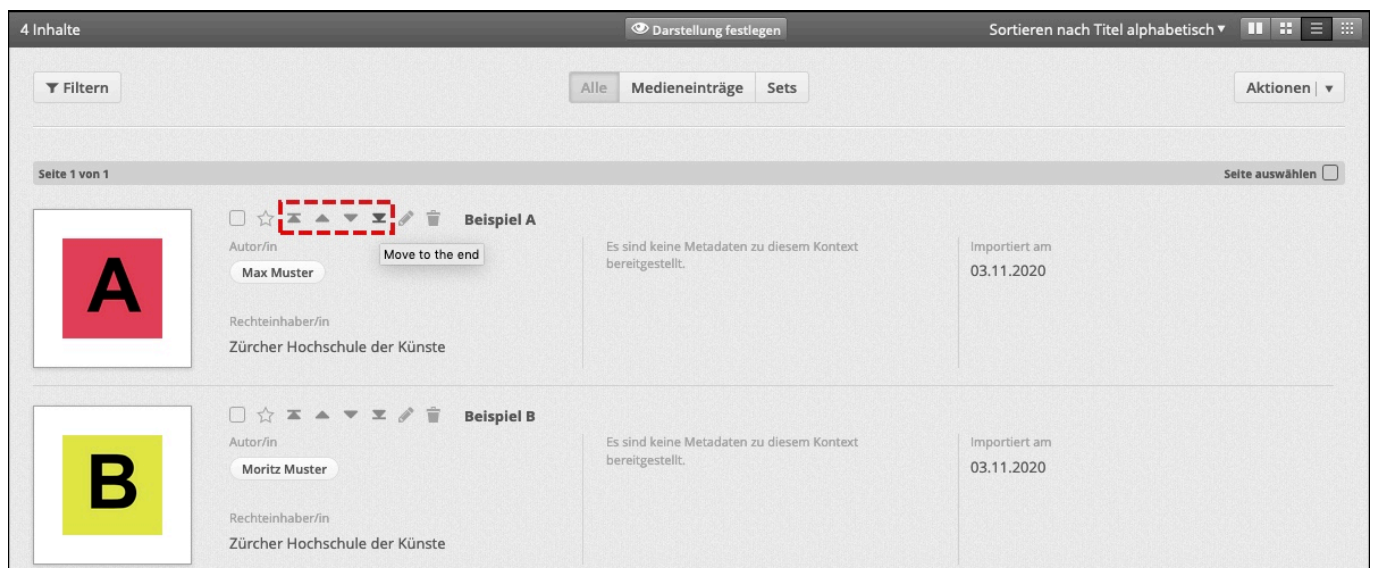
4 Inhalte

Darstellung festlegen

Sortieren nach Titel alphabetisch ▾

Filtern

Alle | Medieneinträge | Sets

Aktionen | ▾

Seite 1 von 1

Seite auswählen

A

Beispiel A

Move to the end

Autor/in

Max Muster

Rechteinhaber/in

Zürcher Hochschule der Künste

Es sind keine Metadaten zu diesem Kontext bereitgestellt.

Importiert am

03.11.2020

B

Beispiel B

Autor/in

Moritz Muster

Rechteinhaber/in

Zürcher Hochschule der Künste

Es sind keine Metadaten zu diesem Kontext bereitgestellt.

Importiert am

03.11.2020